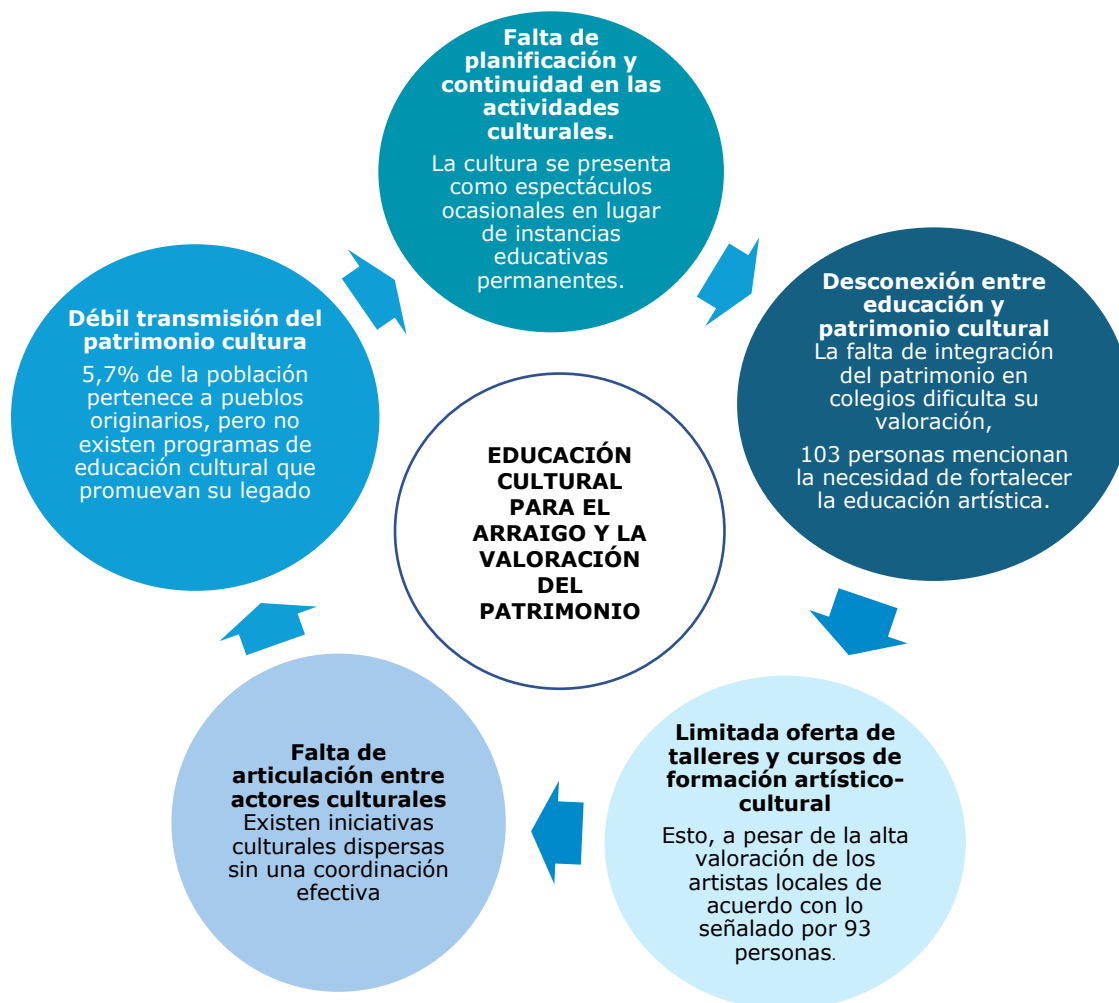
**Falta de planificación y continuidad en las actividades culturales.**

La cultura se presenta como espectáculos ocasionales en lugar de instancias educativas permanentes.

**Desconexión entre educación y patrimonio cultural**
La falta de integración del patrimonio en colegios dificulta su valoración,

103 personas mencionan la necesidad de fortalecer la educación artística.

**Limitada oferta de talleres y cursos de formación artístico-cultural**

Esto, a pesar de la alta valoración de los artistas locales de acuerdo con lo señalado por 93 personas.

**Falta de articulación entre actores culturales**
Existen iniciativas culturales dispersas sin una coordinación efectiva

**Débil transmisión del patrimonio cultura**

5,7% de la población pertenece a pueblos originarios, pero no existen programas de educación cultural que promuevan su legado

**EDUCACIÓN CULTURAL PARA EL ARRAIGO Y LA VALORACIÓN DEL PATRIMONIO**